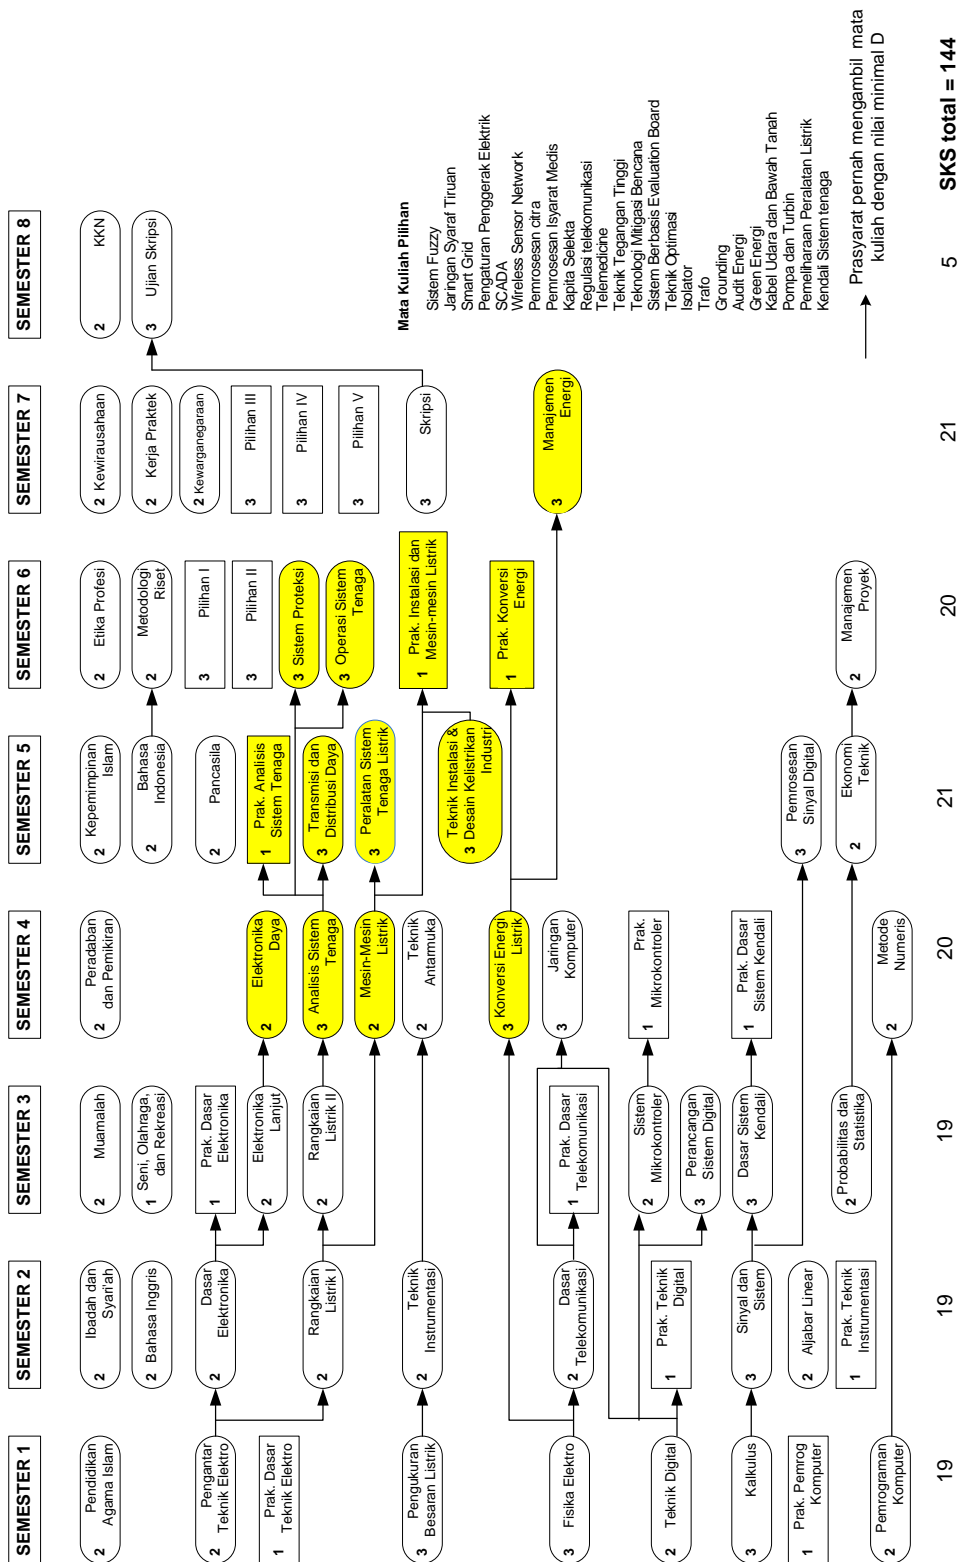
SEMESTER 1

2 Pendidikan Agama Islam

2 Pengantar Teknik Elektro

1 Prak. Dasar Teknik Elektro

3 Pengukuran Besaran Listrik

3 Fisika Elektro

2 Teknik Digital

3 Kalkulus

1 Prak. Pemrog Komputer

2 Pemrograman Komputer

19

SEMESTER 2

2 Ibadah dan Syari'ah

2 Bahasa Inggris

2 Dasar Elektronika

2 Rangkaian Listrik I

2 Teknik Instrumentasi

2 Dasar Telekomunikasi

1 Prak. Teknik Digital

3 Sinyal dan Sistem

2 Aljabar Linear

1 Prak. Teknik Instrumentasi

19

SEMESTER 3

2 Muamalah

1 Seni, Olahraga, dan Rekreasi

1 Prak. Dasar Elektronika

2 Elektronika Lanjut

2 Rangkaian Listrik II

1 Prak. Dasar Telekomunikasi

2 Sistem Mikrokontroler

3 Perancangan Sistem Digital

3 Dasar Sistem Kendali

2 Probabilitas dan Statistika

19

SEMESTER 4

2 Peradaban dan Pemikiran

2 Elektronika Daya

3 Analisis Sistem Tenaga

2 Mesin-Mesin Listrik

2 Teknik Antarmuka

3 Konversi Energi Listrik

3 Jaringan Komputer

1 Prak. Mikrokontroler

1 Prak. Dasar Sistem Kendali

2 Metode Numeris

20

SEMESTER 5

2 Kepemimpinan Islam

2 Bahasa Indonesia

2 Pancasila

1 Prak. Analisis Sistem Tenaga

3 Transmisi dan Distribusi Daya

3 Peralatan Sistem Tenaga Listrik

3 Teknik Instalasi & Desain Kelistrikan Industri

3 Pemrosesan Sinyal Digital

2 Ekonomi Teknik

21

SEMESTER 6

2 Etika Profesi

2 Metodologi Riset

3 Pilihan I

3 Pilihan II

3 Sistem Proteksi

3 Operasi Sistem Tenaga

1 Prak. Instalasi dan Mesin-mesin Listrik

1 Prak. Konversi Energi

2 Manajemen Proyek

20

SEMESTER 7

2 Kewirausahaan

2 Kerja Praktek

2 Kewarganegaraan

3 Pilihan III

3 Pilihan IV

3 Pilihan V

3 Skripsi

3 Manajemen Energi

21

SEMESTER 8

2 KKN

3 Ujian Skripsi

5

Mata Kuliah Pilihan
Sistem Fuzzy
Jaringan Syaraf Tiruan
Smart Grid
Pengaturan Penggerak Elektrik
SCADA
Wireless Sensor Network
Pemrosesan citra
Pemrosesan Isyarat Medis
Kapita Selekta
Regulasi telekomunikasi
Telemedicine
Teknik Tegangan Tinggi
Teknologi Mitigasi Bencana
Sistem Berbasis Evaluation Board
Teknik Optimasi
Isolator
Trafo
Grounding
Audit Energi
Green Energi
Kabel Udara dan Bawah Tanah
Pompa dan Turbin
Pemeliharaan Peralatan Listrik
Kendali Sistem tenaga

Prasyarat pernah mengambil mata kuliah dengan nilai minimal D

SKS total = 144